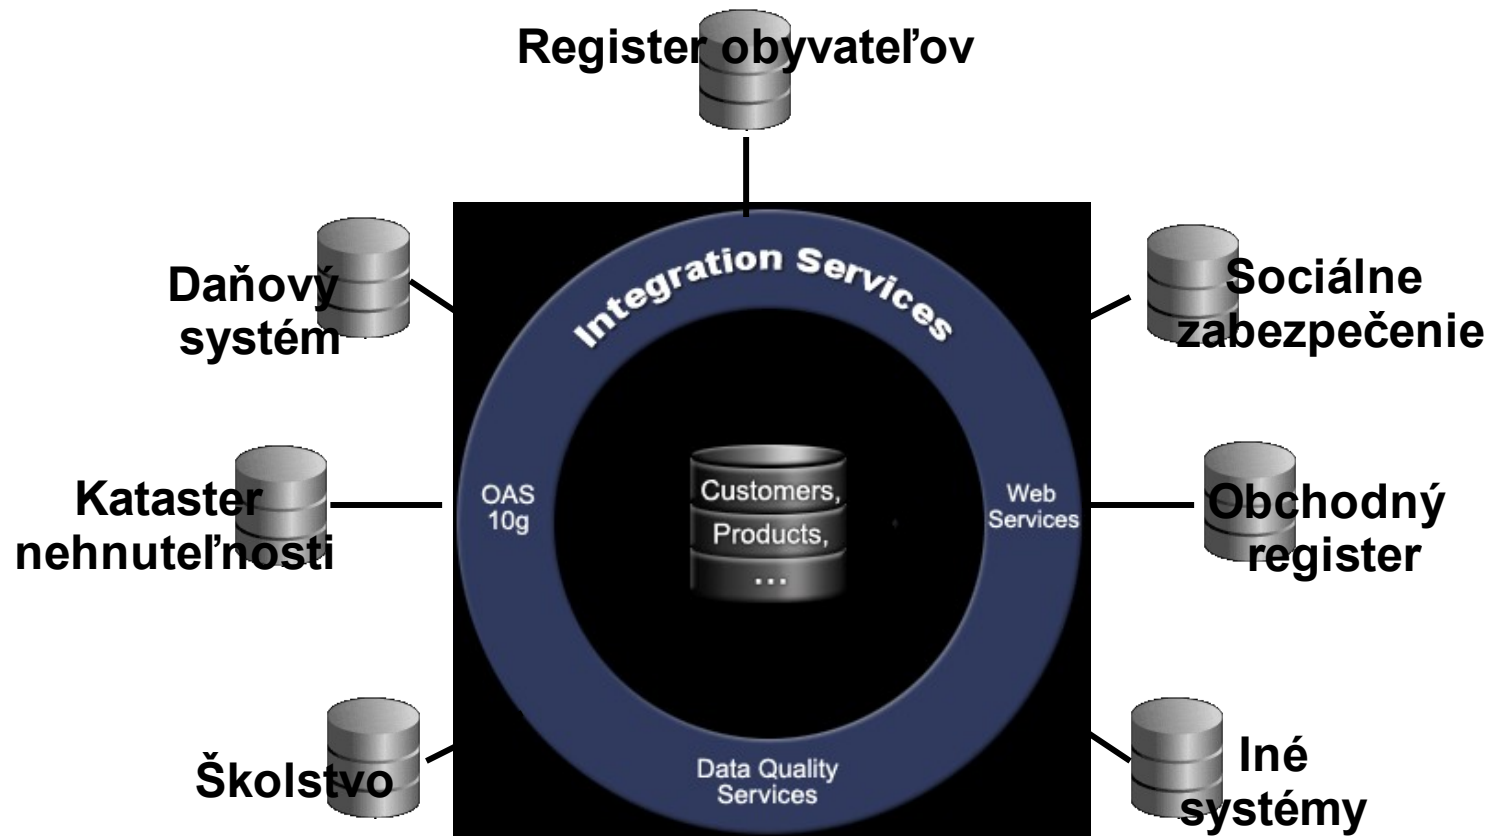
Register obyvateľov

Daňový systém

Sociálne zabezpečenie

Integration Services

OAS 10g

Customers, Products, ...

Web Services

Kataster nehnuteľnosti

Obchodný register

Data Quality Services

Školstvo

Iné systémy